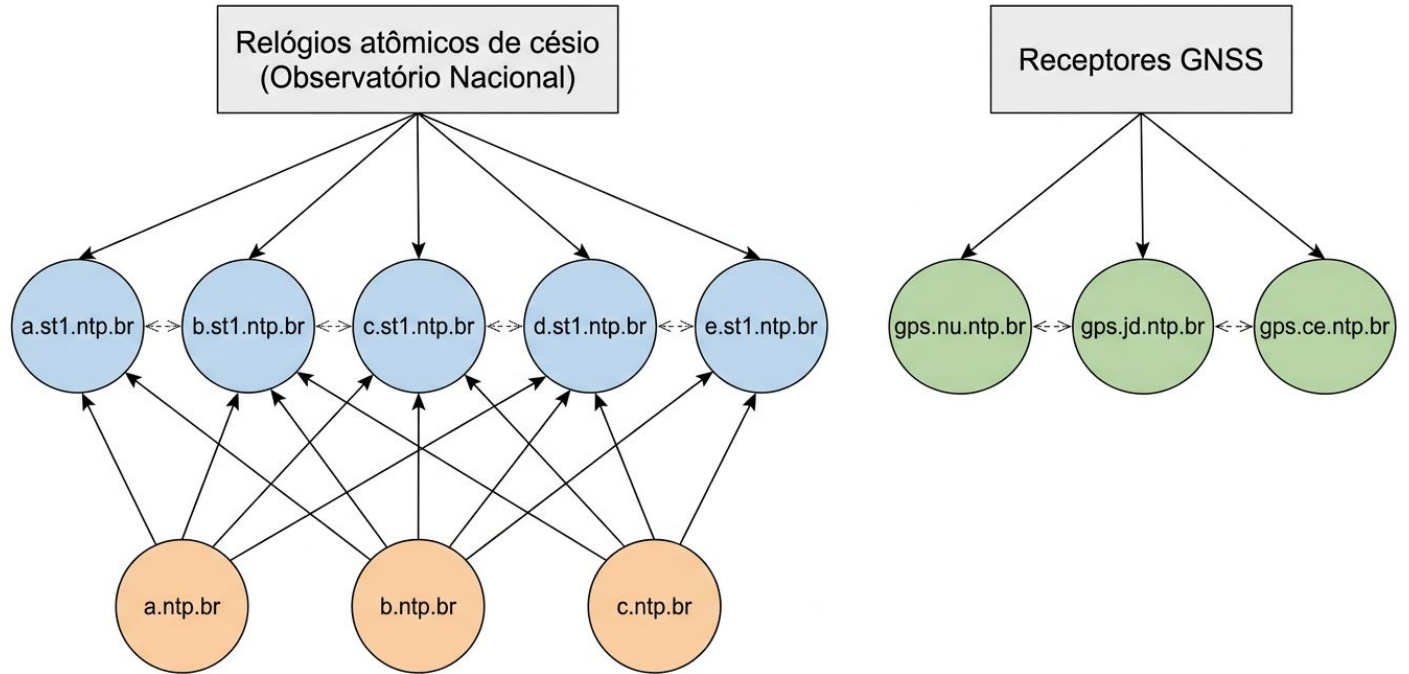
Relógios atômicos de césio
(Observatório Nacional)

Receptores GNSS

a.st1.ntp.br
b.st1.ntp.br
c.st1.ntp.br
d.st1.ntp.br
e.st1.ntp.br

gps.nu.ntp.br
gps.jd.ntp.br
gps.ce.ntp.br

a.ntp.br
b.ntp.br
c.ntp.br